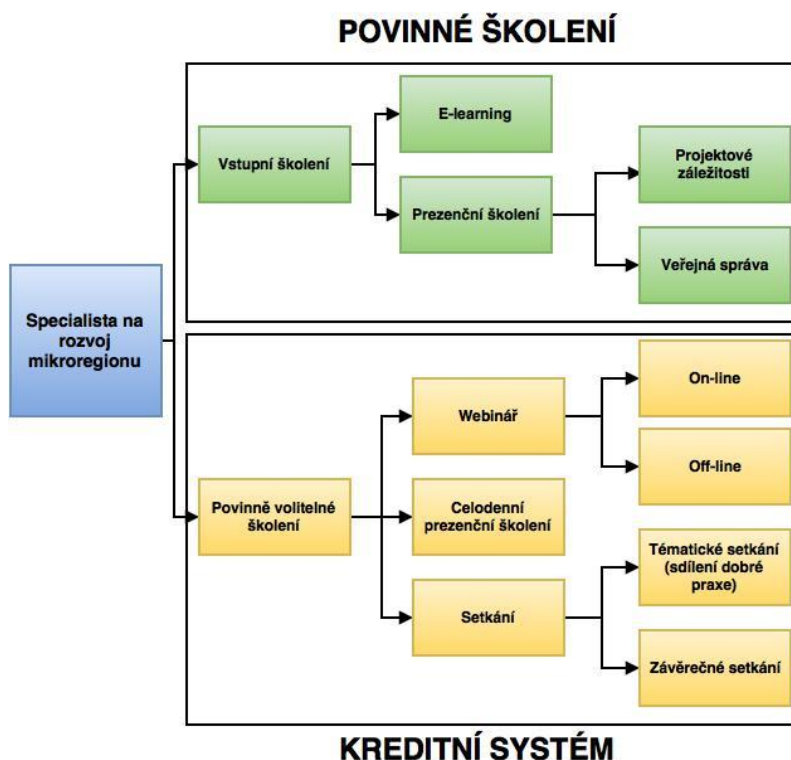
POVINNÉ ŠKOLENÍ

Specialista na rozvoj mikroregionu

Vstupní školení

E-learning

Prezenční školení

Projektové záležitosti

Veřejná správa

Povinně volitelné školení

Webinář

On-line

Off-line

Celodenní prezenční školení

Setkání

Tématické setkání (sdílení dobré praxe)

Závěrečné setkání

KREDITNÍ SYSTÉM